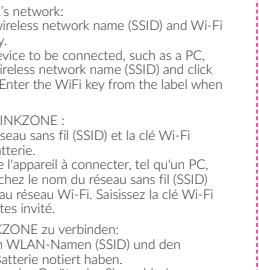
's network:
ireless network name (SSID) and Wi-Fi
y.
evice to be connected, such as a PC,
ireless network name (SSID) and click
Enter the WiFi key from the label when

INKZONE :
seau sans fil (SSID) et la clé Wi-Fi
atterie.
e l'appareil à connecter, tel qu'un PC,
chez le nom du réseau sans fil (SSID)
au réseau Wi-Fi. Saisissez la clé Wi-Fi
tes invité.

ZONE zu verbinden:
n WLAN-Namen (SSID) und den
atterie notiert haben.
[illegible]